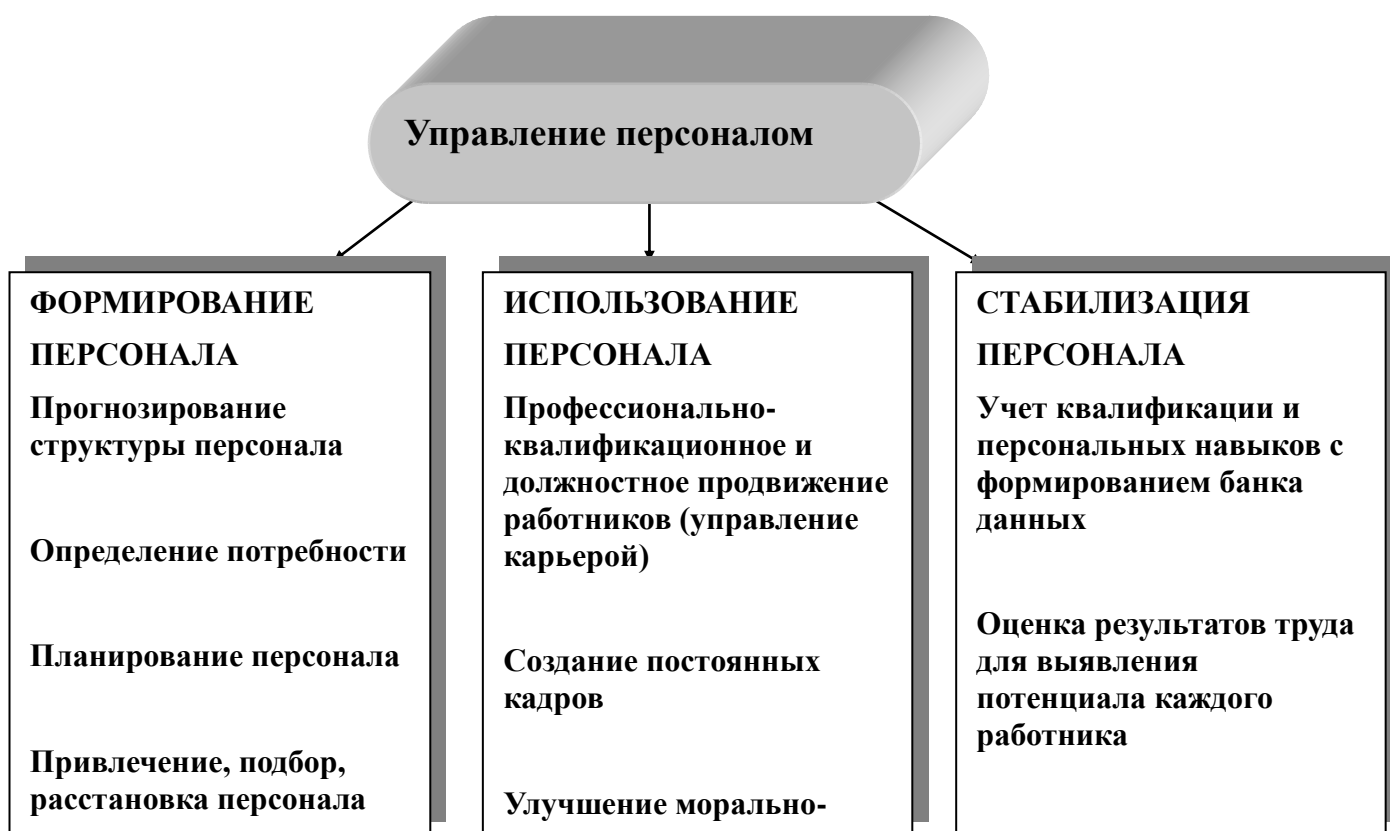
Управление персоналом

ФОРМИРОВАНИЕ ПЕРСОНАЛА

Прогнозирование структуры персонала

Определение потребности

Планирование персонала

Привлечение, подбор, расстановка персонала

ИСПОЛЬЗОВАНИЕ ПЕРСОНАЛА

Профессионально-квалификационное и должностное продвижение работников (управление карьерой)

Создание постоянных кадров

Улучшение морально-

СТАБИЛИЗАЦИЯ ПЕРСОНАЛА

Учет квалификации и персональных навыков с формированием банка данных

Оценка результатов труда для выявления потенциала каждого работника